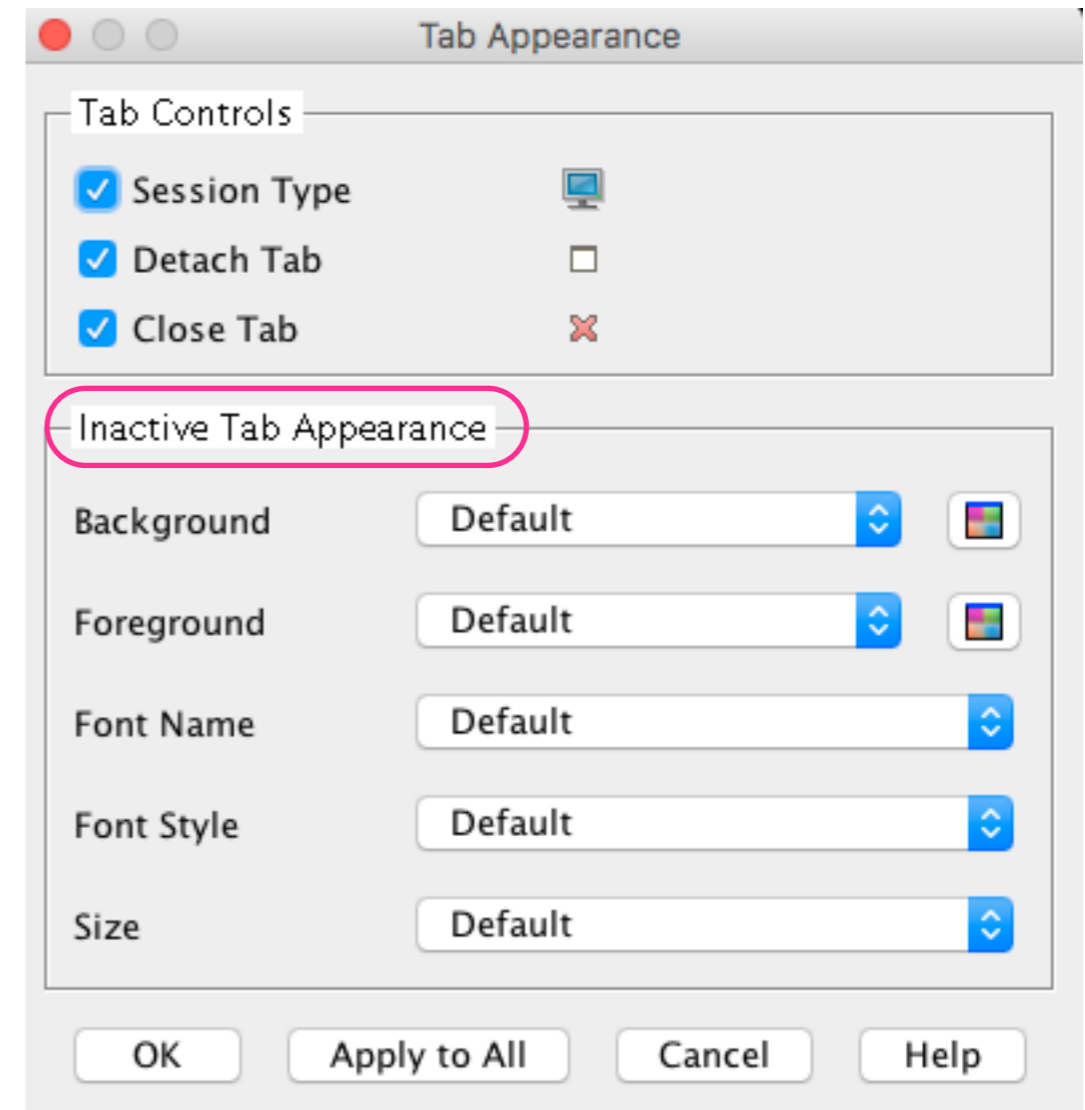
Tab Appearance

Tab Controls

Session Type

Detach Tab

Close Tab

Inactive Tab Appearance

Background Default

Foreground Default

Font Name Default

Font Style Default

Size Default

OK Apply to All Cancel Help